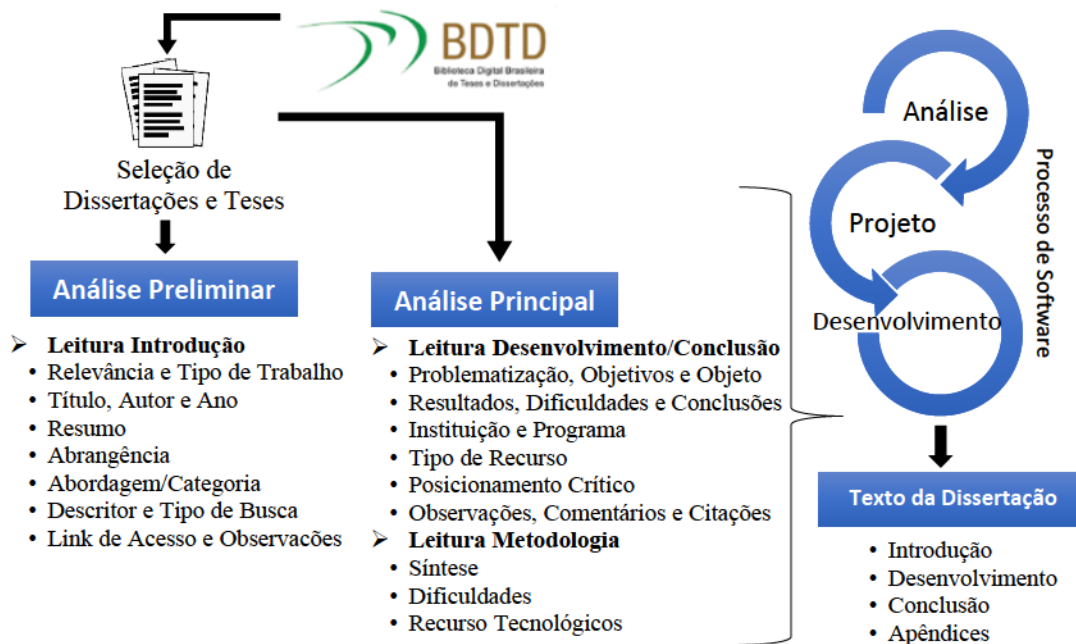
BDTD
Biblioteca Digital Brasileira de Teses e Dissertações

Seleção de Dissertações e Teses

Análise Preliminar

➢ Leitura Introdução
• Relevância e Tipo de Trabalho
• Título, Autor e Ano
• Resumo
• Abrangência
• Abordagem/Categoria
• Descritor e Tipo de Busca
• Link de Acesso e Observações

Análise Principal

➢ Leitura Desenvolvimento/Conclusão
• Problematização, Objetivos e Objeto
• Resultados, Dificuldades e Conclusões
• Instituição e Programa
• Tipo de Recurso
• Posicionamento Crítico
• Observações, Comentários e Citações
➢ Leitura Metodologia
• Síntese
• Dificuldades
• Recurso Tecnológicos

Análise
Projeto
Desenvolvimento
Processo de Software

Texto da Dissertação
• Introdução
• Desenvolvimento
• Conclusão
• Apêndices